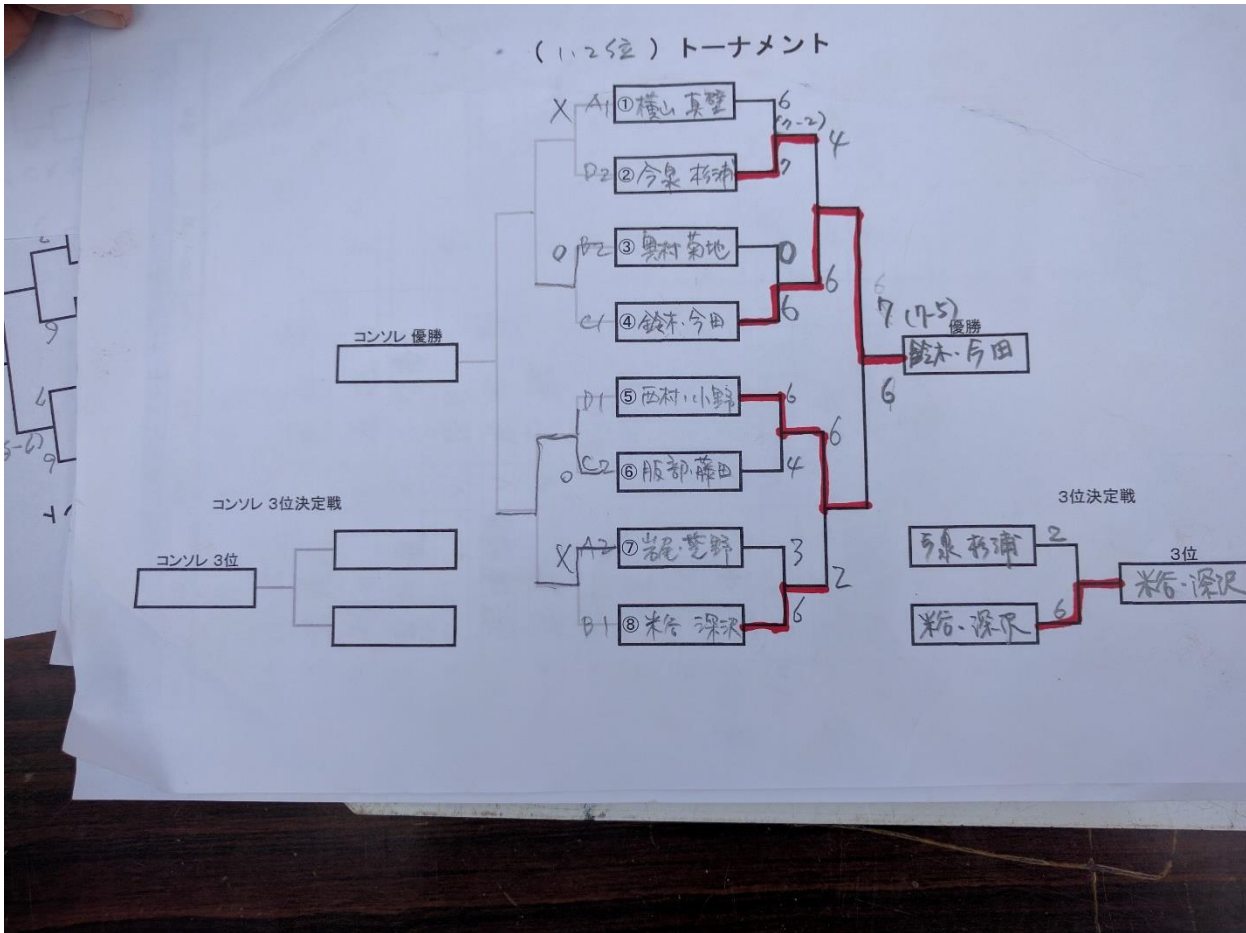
（1、2位）トーナメント

X A1 ①横山 真壁 6 (7-2)
D2 ②今泉 杉浦 7
4

0 B2 ③奥村 菊地 0
C1 ④鈴木・今田 6
6

6
7 (7-5)
優勝
鈴木・今田
6

コンソレ 優勝

D1 ⑤西村・小野 6
C2 ⑥服部・藤田 4
6
0

コンソレ 3位決定戦

X A2 ⑦岩尾・鷲野 3
B1 ⑧米谷 深沢 6
2

コンソレ 3位

3位決定戦

今泉 杉浦 2
米谷・深沢 6

3位
米谷・深沢

9
6
(5-6)
9